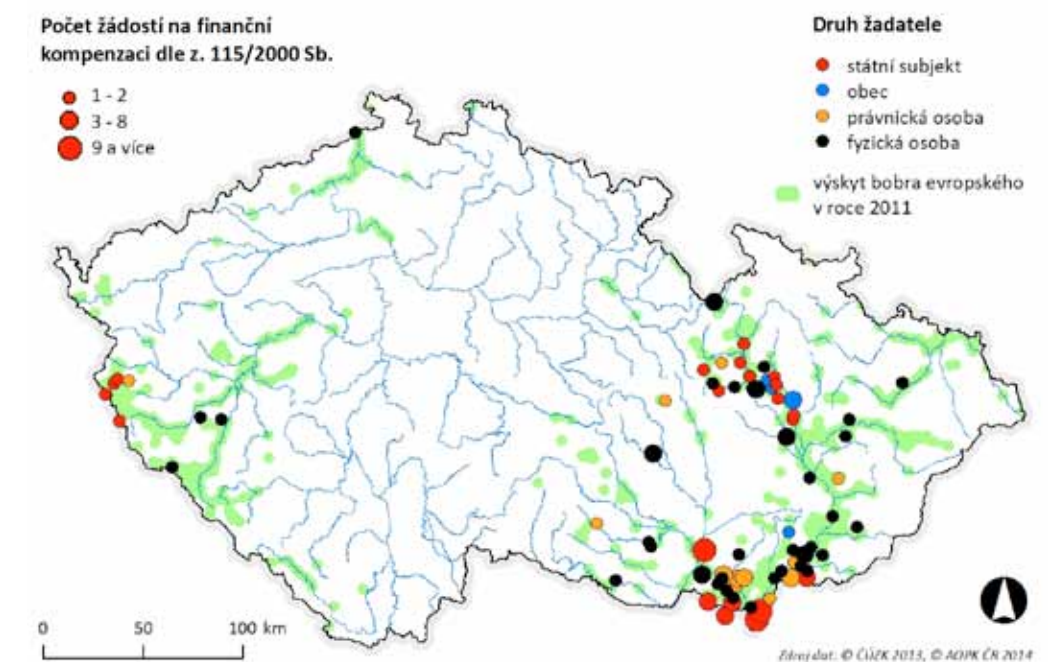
Počet žádostí na finanční kompenzaci dle z. 115/2000 Sb.

1 - 2
3 - 8
9 a více

Druh žadatele

státní subjekt
obec
právnická osoba
fyzická osoba

výskyt bobra evropského v roce 2011

0 50 100 km

Zdroj dat: © ČÚZK 2013, © AOPK ČR 2014